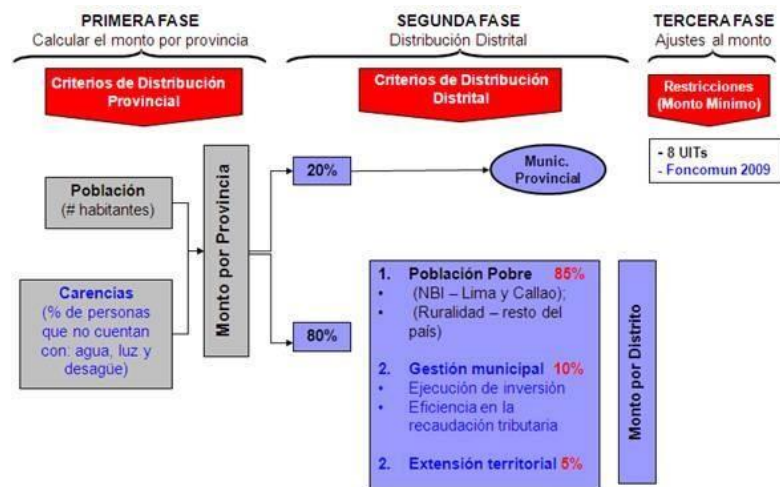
PRIMERA FASE
Calcular el monto por provincia

Criterios de Distribución Provincial

Población
(# habitantes)

Carencias
(% de personas que no cuentan con: agua, luz y desagüe)

Monto por Provincia

SEGUNDA FASE
Distribución Distrital

Criterios de Distribución Distrital

20%

Munic. Provincial

80%

1. Población Pobre 85%
• (NBI – Lima y Callao);
• (Ruralidad – resto del país)

2. Gestión municipal 10%
• Ejecución de inversión
• Eficiencia en la recaudación tributaria

2. Extensión territorial 5%

Monto por Distrito

TERCERA FASE
Ajustes al monto

Restricciones (Monto Mínimo)

- 8 UITs
- Foncomun 2009